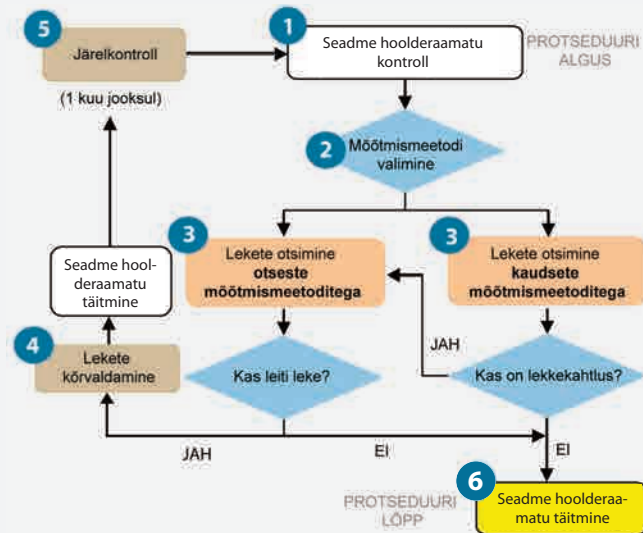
5
Järelkontroll

(1 kuu jooksul)

1
Seadme hoolderaamatu kontroll

PROTSEDUURI ALGUS

2
Mõõtmismeetodi valimine

3
Lekete otsimine **otseste mõõtmismeetoditega**

3
Lekete otsimine **kaudsete mõõtmismeetoditega**

Seadme hoolderaamatu täitmine

4
Lekete kõrvaldamine

Kas leiti leke?

JAH

Kas on lekkekahtlus?

JAH

EI

EI

6
Seadme hoolderaamatu täitmine

PROTSEDUURI LÕPP